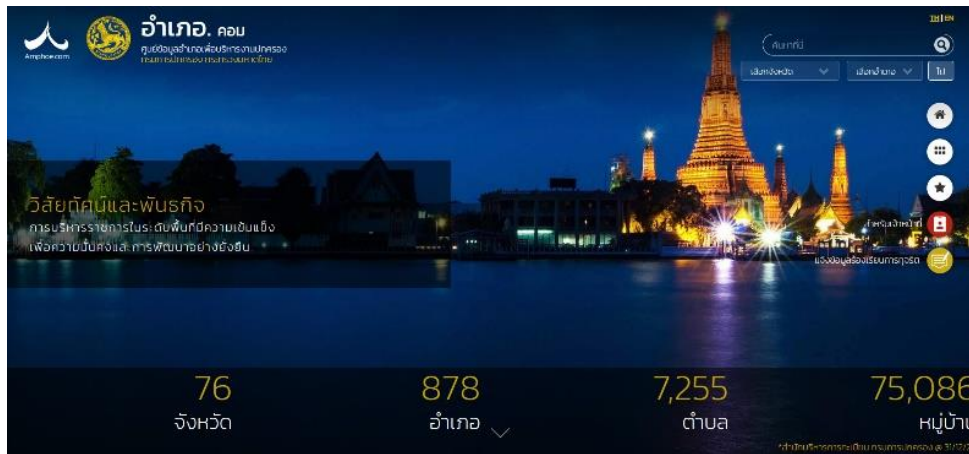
Amphoe.com

อำเภอ. คอม

ศูนย์ข้อมูลอำเภอเพื่อบริการงานปกครอง

กรมการปกครอง กระทรวงมหาดไทย

TH | EN

ค้นหาที่

เลือกจังหวัด

เลือกอำเภอ

ไป

วิสัยทัศน์และพันธกิจ

การบริหารราชการในระดับพื้นที่มีความเข้มแข็ง เพื่อความมั่นคงและการพัฒนาอย่างยั่งยืน

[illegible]

แจ้งข้อมูลร้องเรียนการทุจริต

76

จังหวัด

878

อำเภอ

7,255

ตำบล

75,086

หมู่บ้า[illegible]

*สำนักบริหารการทะเบียน กรมการปกครอง ณ 31/12/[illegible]